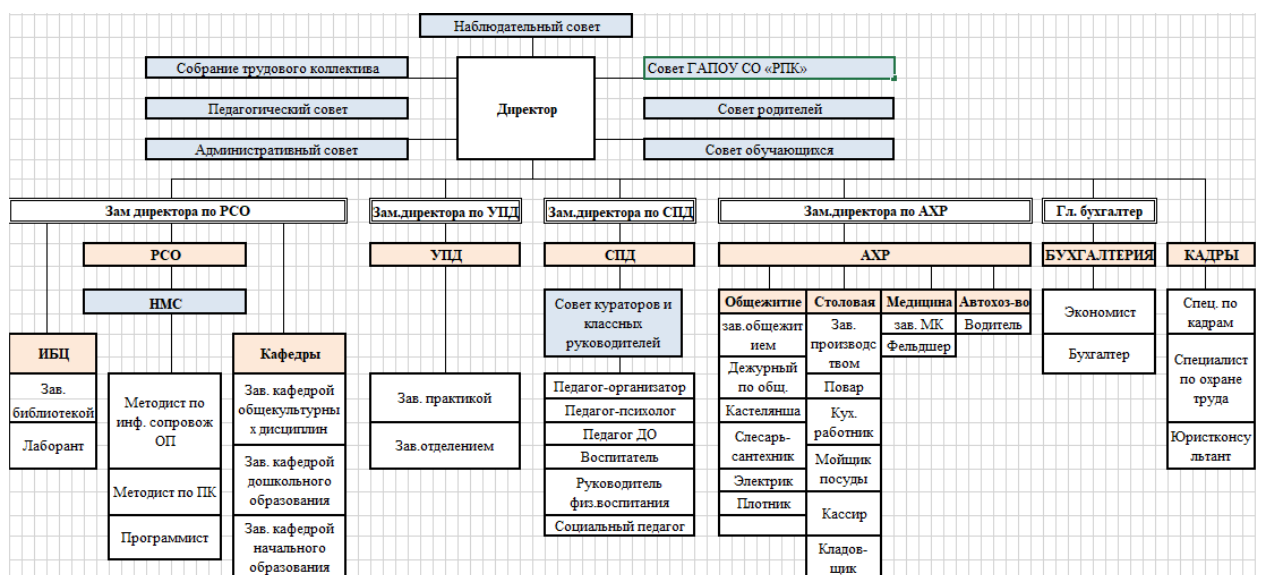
Наблюдательный совет

Собрание трудового коллектива

Педагогический совет

Административный совет

Директор

Совет ГАПОУ СО «РПК»

Совет родителей

Совет обучающихся

Зам директора по РСО

Зам.директора по УПД

Зам.директора по СПД

Зам.директора по АХР

Гл. бухгалтер

РСО

НМС

ИБЦ

Зав. библиотекой

Лаборант

Методист по инф. сопровож ОП

Методист по ПК

Программист

Кафедры

Зав. кафедрой общекультурны х дисциплин

Зав. кафедрой дошкольного образования

Зав. кафедрой начального образования

УПД

Зав. практикой

Зав.отделением

СПД

Совет кураторов и классных руководителей

Педагог-организатор

Педагог-психолог

Педагог ДО

Воспитатель

Руководитель физ.воспитания

Социальный педагог

АХР

Общежитие

зав.общежитием

Дежурный по общ.

Кастелянша

Слесарь-сантехник

Электрик

Плотник

Столовая

Зав. производством

Повар

Кух. работник

Мойщик посуды

Кассир

Кладовщик

Медицина

зав. МК

Фельдшер

Автохоз-во

Водитель

БУХГАЛТЕРИЯ

Экономист

Бухгалтер

КАДРЫ

Спец. по кадрам

Специалист по охране труда

Юристконсультант